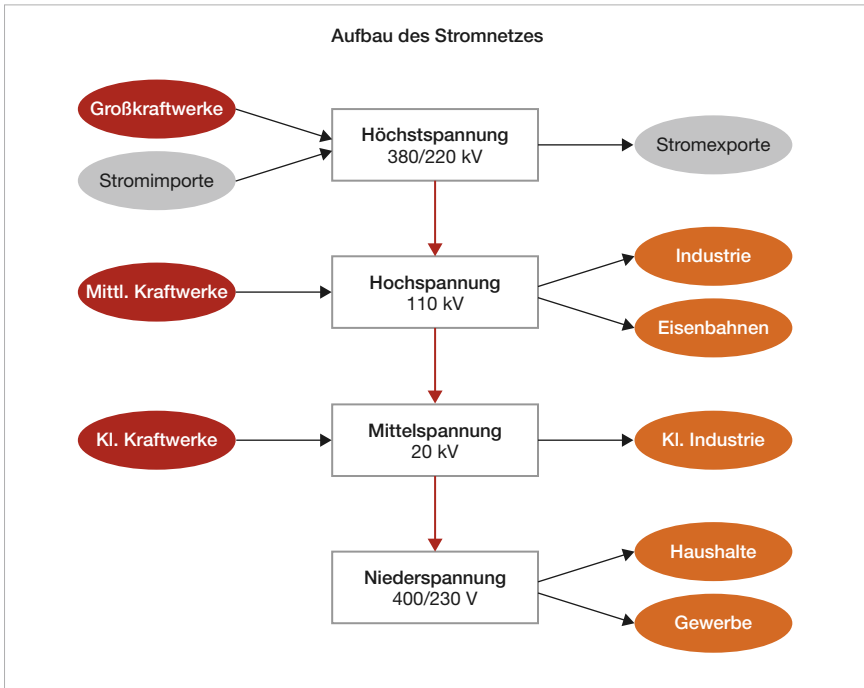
Aufbau des Stromnetzes

Großkraftwerke

Stromimporte

Höchstspannung
380/220 kV

Stromexporte

Mittl. Kraftwerke

Hochspannung
110 kV

Industrie

Eisenbahnen

Kl. Kraftwerke

Mittelspannung
20 kV

Kl. Industrie

Niederspannung
400/230 V

Haushalte

Gewerbe